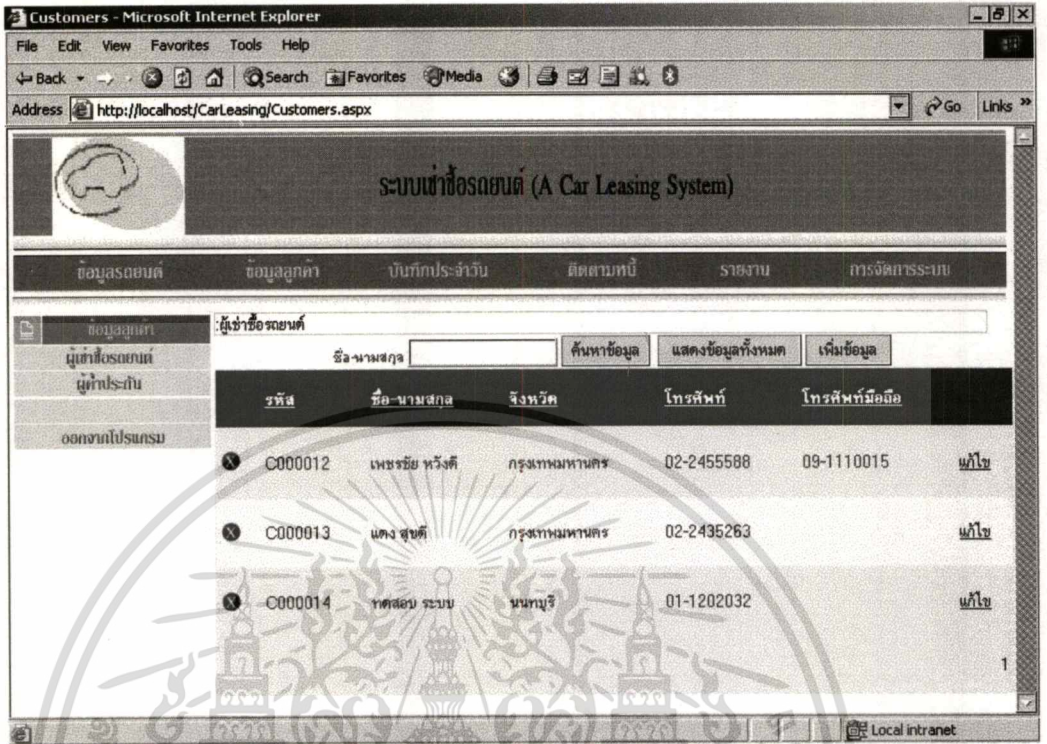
Customers - Microsoft Internet Explorer

File Edit View Favorites Tools Help

Back Search Favorites Media

Address http://localhost/CarLeasing/Customers.aspx Go Links

ระบบเช่าซื้อรถยนต์ (A Car Leasing System)

ข้อมูลรถยนต์ ข้อมูลลูกค้า บันทึกประจำวัน ติดตามหนี้ รายงาน การจัดการระบบ

ข้อมูลลูกค้า
ผู้เช่าซื้อรถยนต์
ผู้ค้ำประกัน
ออกจากโปรแกรม

:ผู้เช่าซื้อรถยนต์

ชื่อ-นามสกุล ค้นหาข้อมูล แสดงข้อมูลทั้งหมด เพิ่มข้อมูล

| รหัส | ชื่อ-นามสกุล | จังหวัด | โทรศัพท์ | โทรศัพท์มือถือ | |
|---|---|---|---|---|---|
| C000012 | เพชรชัย หวังดี | กรุงเทพมหานคร | 02-2455588 | 09-1110015 | แก้ไข |
| C000013 | แดง สุขดี | กรุงเทพมหานคร | 02-2435263 | | แก้ไข |
| C000014 | ทดสอบ ระบบ | นนทบุรี | 01-1202032 | | แก้ไข |

1

Local intranet